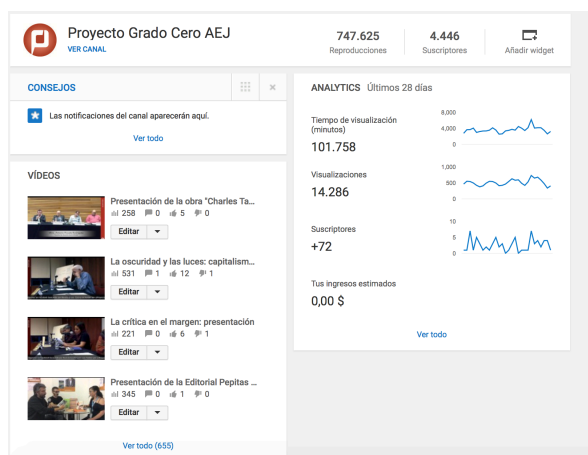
Proyecto Grado Cero AEJ
VER CANAL

747.625
Reproducciones

4.446
Suscriptores

Añadir widget

CONSEJOS

Las notificaciones del canal aparecerán aquí.

Ver todo

VÍDEOS

Presentación de la obra "Charles Ta...
258 0 5 0
Editar

La oscuridad y las luces: capitalism...
531 1 12 1
Editar

La crítica en el margen: presentación
221 0 6 1
Editar

Presentación de la Editorial Pepitas ...
345 0 1 0
Editar

Ver todo (655)

ANALYTICS Últimos 28 días

Tiempo de visualización (minutos)
101.758

8,000
4,000
0

Visualizaciones
14.286

1,000
500
0

Suscriptores
+72

10
5
0

Tus ingresos estimados
0,00 $

Ver todo